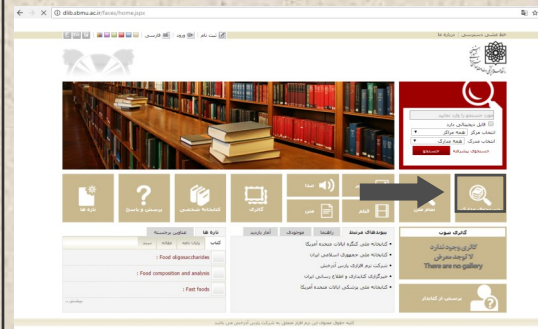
dlib.sbmu.ac.ir/faces/home.jspx

ثبت نام | ورود | فارسی

خط مشی دسترسی | درباره ما

مورد جستجو را وارد نمایید
فقط دیجیتالی دارد
انتخاب مرکز همه مراکز
انتخاب مدرک همه مدارک
جستجوی پیشرفته | جستجو

تازه ها | پرسش و پاسخ | کتابخانه شخصی | گالری | صدا | فیلم | متن | تصاویر

تازه ها | بیشترین جستجوها
کتاب | پایان نامه | مقاله | سند

Food digestion. : | Food composition and analysis : | Fast foods :

بیشتر...

پیوندهای مرتبط | راهنما | موضوعی | آمار بازدید
کتابخانه ملی کنگره ایالات متحده آمریکا
کتابخانه ملی جمهوری اسلامی ایران
شرکت نرم افزاری پارس آذرخش
خبرگزاری کتابداری و اطلاع رسانی ایران
کتابخانه ملی پزشکی ایالات متحده آمریکا

گالری مصوب
گالری وجود ندارد
There are no gallery

پرسش از کتابدار

کلیه حقوق مربوط به این نرم افزار متعلق به شرکت پارس آذرخش می باشد